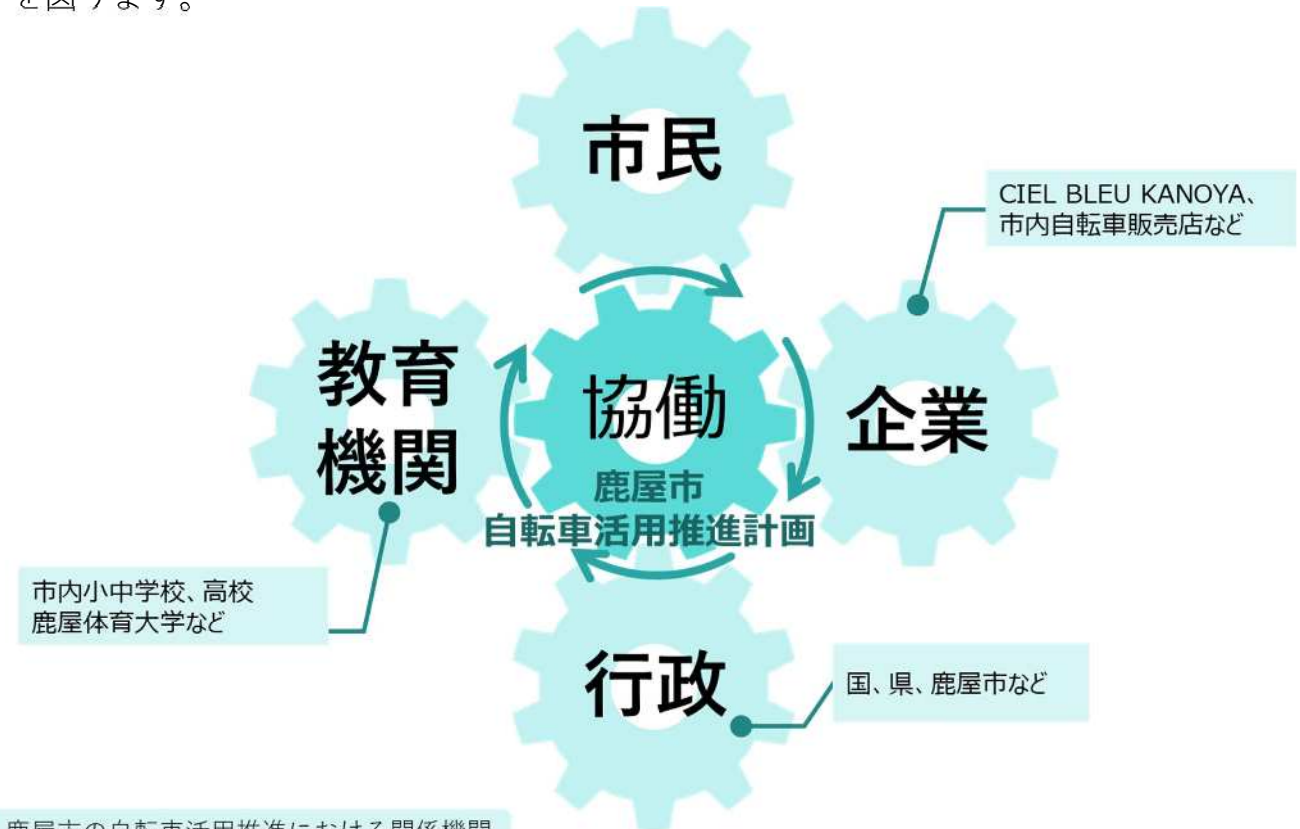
を図ります。

市民

CIEL BLEU KANOYA、市内自転車販売店など

教育機関

協働

企業

鹿屋市
自転車活用推進計画

市内小中学校、高校
鹿屋体育大学など

行政

国、県、鹿屋市など

鹿屋市の自転車活用推進における関係機関